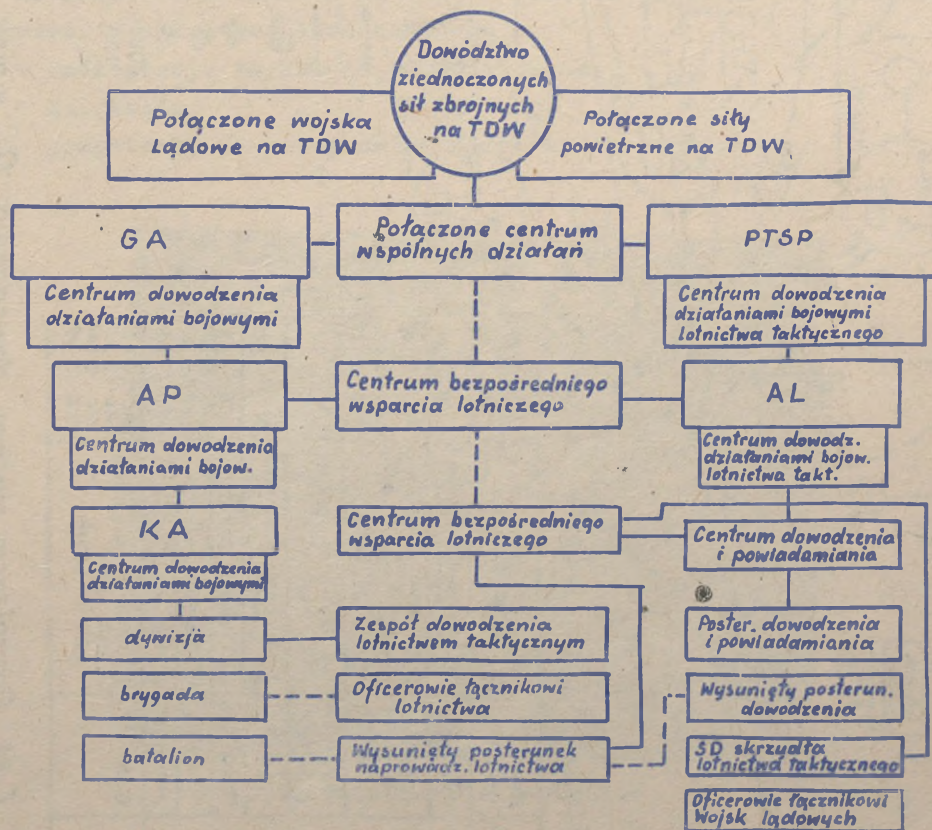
Dowództwo ziednoczonych sił zbrojnych na TDW

Połączone wojska lądowe na TDW

Połączone siły powietrzne na TDW

GA

Połączone centrum wspólnych działań

PTSP

Centrum dowodzenia działaniami bojowymi

Centrum dowodzenia działaniami bojowymi lotnictwa taktycznego

AP

Centrum bezpośredniego wsparcia lotniczego

AL

Centrum dowodzenia działaniami bojow.

Centrum dowodz. działaniami bojow. lotnictwa takt.

KA

Centrum bezpośredniego wsparcia lotniczego

Centrum dowodzenia i powiadamiania

Centrum dowodzenia działaniami bojowymi

dywizja

Zespół dowodzenia lotnictwem taktycznym

Poster. dowodzenia i powiadamiania

brygada

Oficerowie łącznikowi lotnictwa

Wysunięty posterun. dowodzenia

batalion

Wysunięty posterunek naprowadz. lotnictwa

SD skrzydła lotnictwa taktycznego

Oficerowie łącznikowi Wojsk lądowych